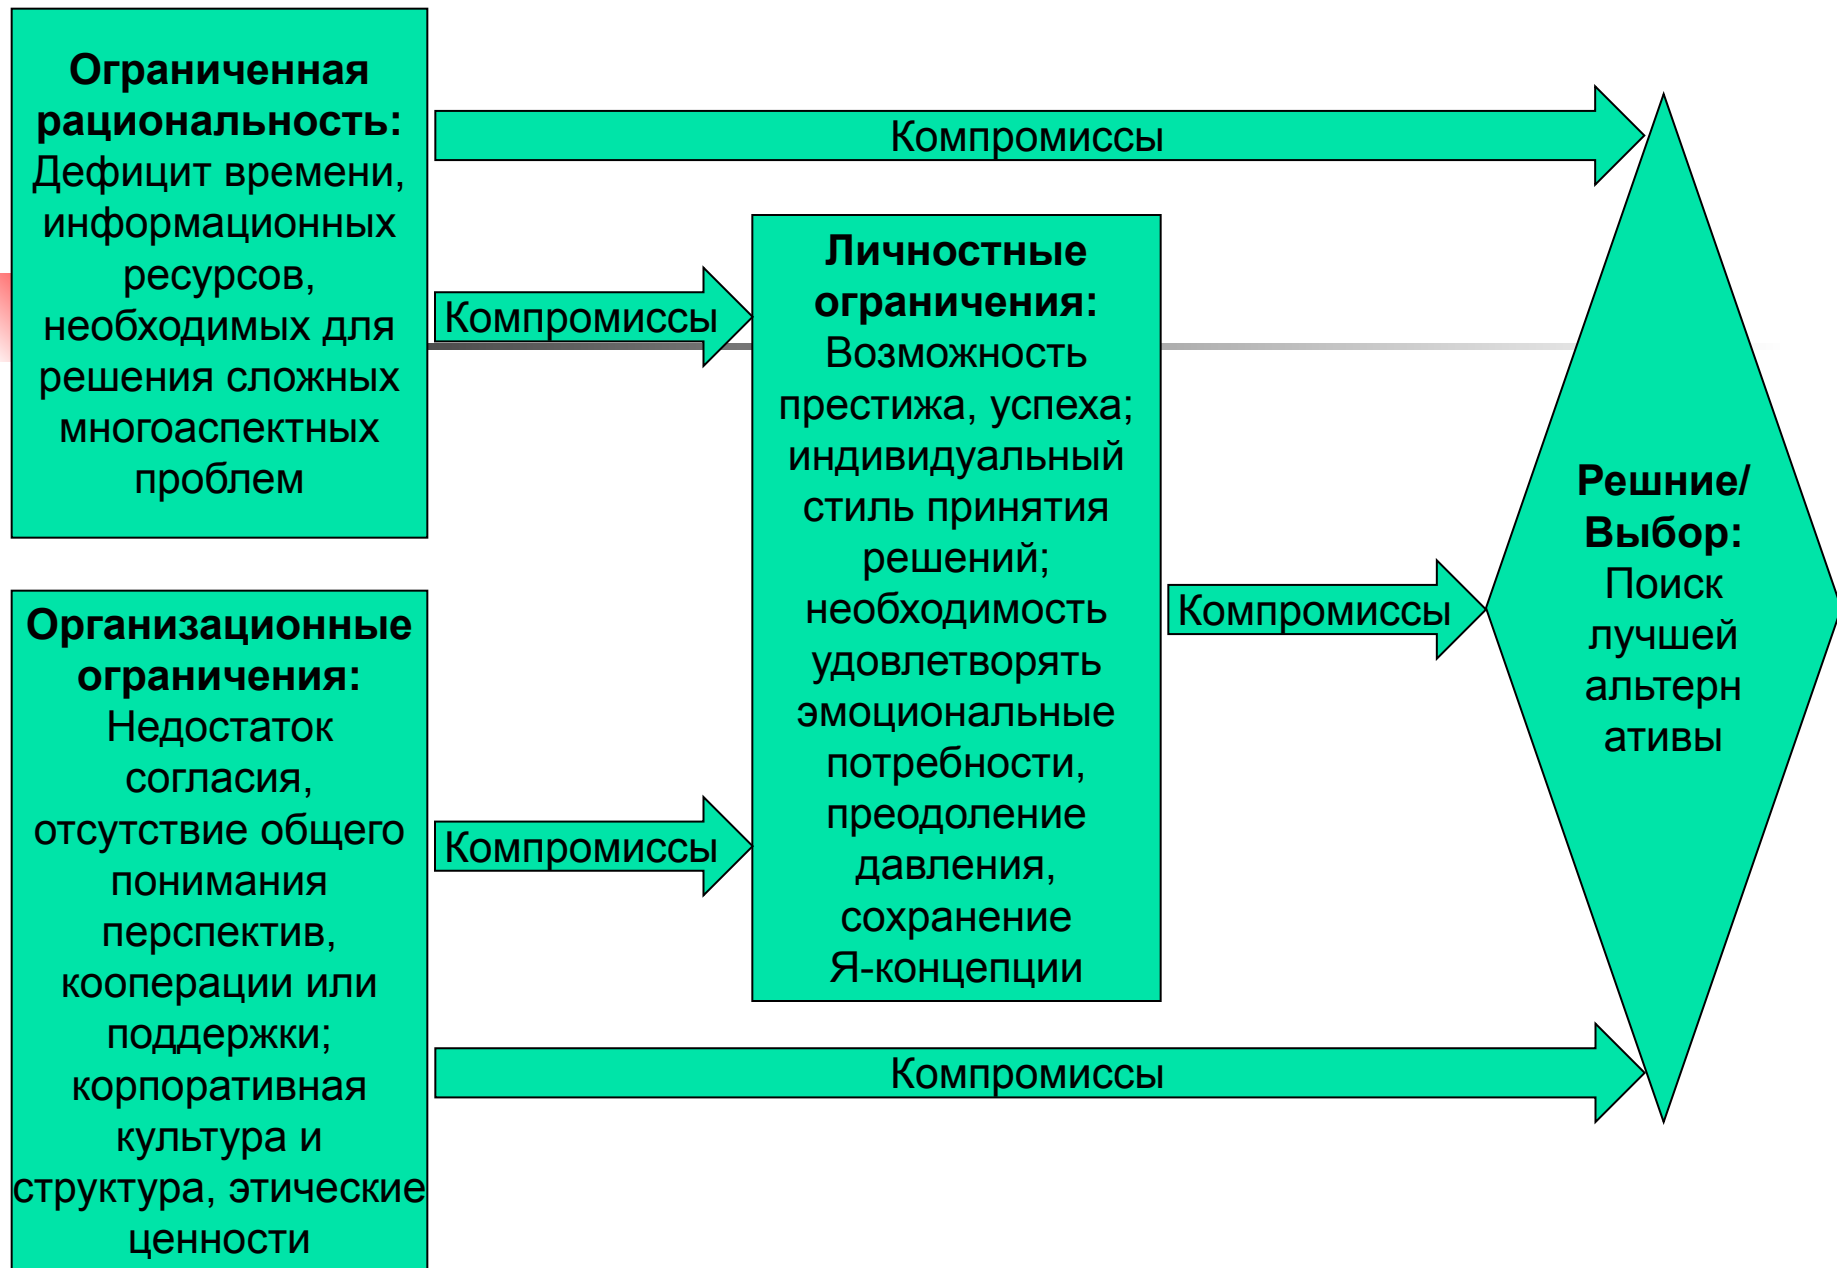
**Ограниченная рациональность:** Дефицит времени, информационных ресурсов, необходимых для решения сложных многоаспектных проблем

Компромиссы

Компромиссы

**Личностные ограничения:** Возможность престижа, успеха; индивидуальный стиль принятия решений; необходимость удовлетворять эмоциональные потребности, преодоление давления, сохранение Я-концепции

Компромиссы

**Решние/ Выбор:** Поиск лучшей альтерн ативы

**Организационные ограничения:** Недостаток согласия, отсутствие общего понимания перспектив, кооперации или поддержки; корпоративная культура и структура, этические ценности

Компромиссы

Компромиссы